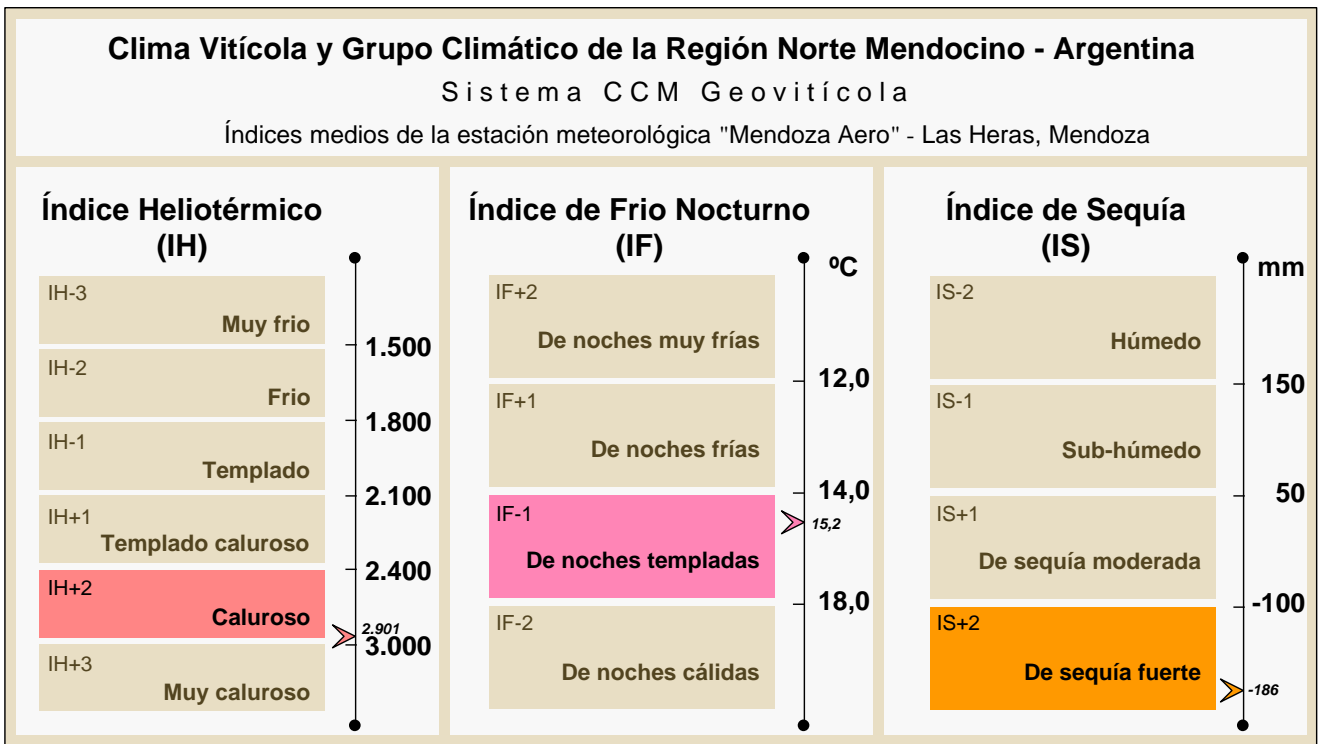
Clima Vitícola y Grupo Climático de la Región Norte Mendocino - Argentina

S i s t e m a  C C M  G e o v i t í c o l a

Índices medios de la estación meteorológica "Mendoza Aero" - Las Heras, Mendoza

Índice Heliotérmico (IH)

IH-3
Muy frio

IH-2
Frio

IH-1
Templado

IH+1
Templado caluroso

IH+2
Caluroso

IH+3
Muy caluroso

1.500
1.800
2.100
2.400
2.901
3.000

Índice de Frio Nocturno (IF)

ºC

IF+2
De noches muy frías

IF+1
De noches frías

IF-1
De noches templadas

IF-2
De noches cálidas

12,0
14,0
15,2
18,0

Índice de Sequía (IS)

mm

IS-2
Húmedo

IS-1
Sub-húmedo

IS+1
De sequía moderada

IS+2
De sequía fuerte

150
50
-100
-186